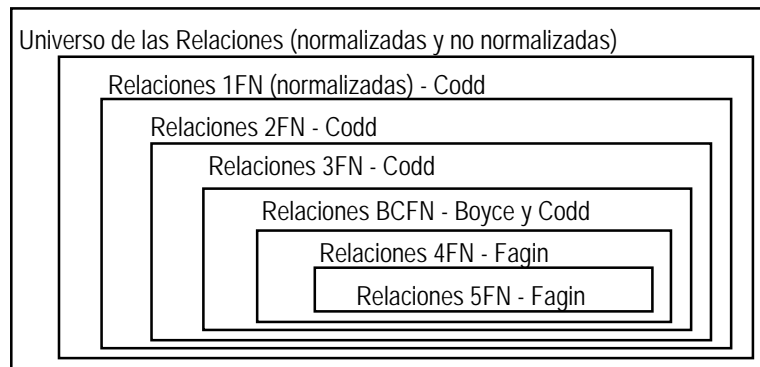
Universo de las Relaciones (normalizadas y no normalizadas)

Relaciones 1FN (normalizadas) - Codd

Relaciones 2FN - Codd

Relaciones 3FN - Codd

Relaciones BCFN - Boyce y Codd

Relaciones 4FN - Fagin

Relaciones 5FN - Fagin